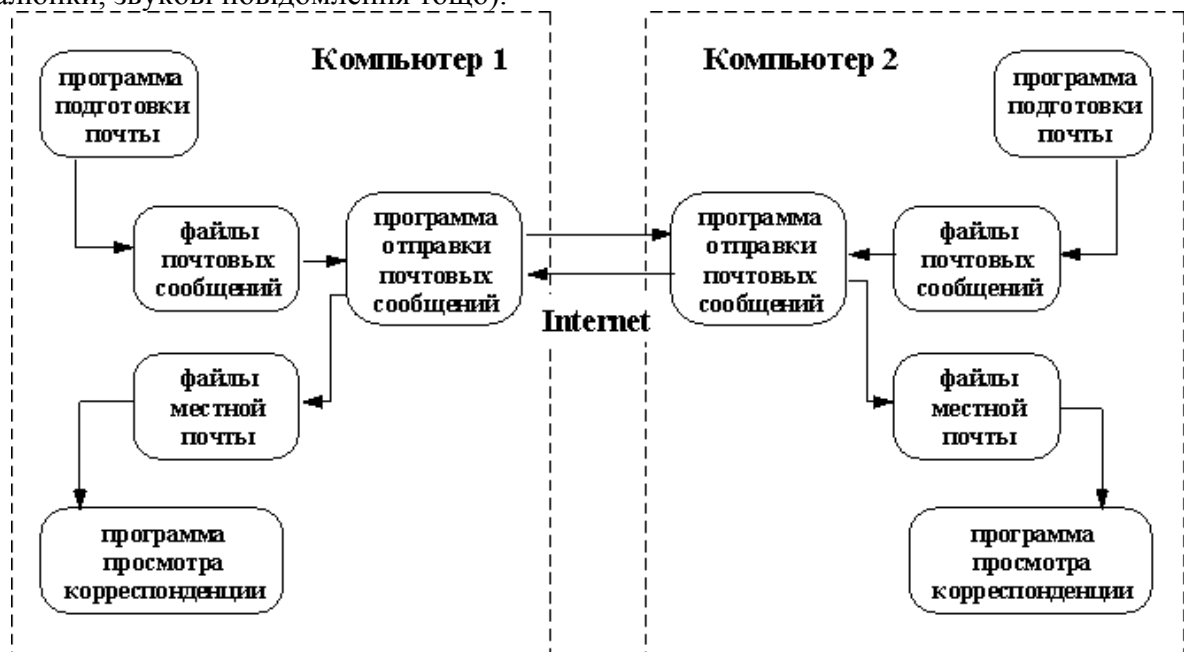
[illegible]алюнки, звукові повідомлення тощо).

Компьютер 1

программа подготовки почты

файлы почтовых сообщений

программа отправки почтовых сообщений

файлы местной почты

программа просмотра корреспонденции

Internet

Компьютер 2

программа подготовки почты

программа отправки почтовых сообщений

файлы почтовых сообщений

файлы местной почты

программа просмотра корреспонденции